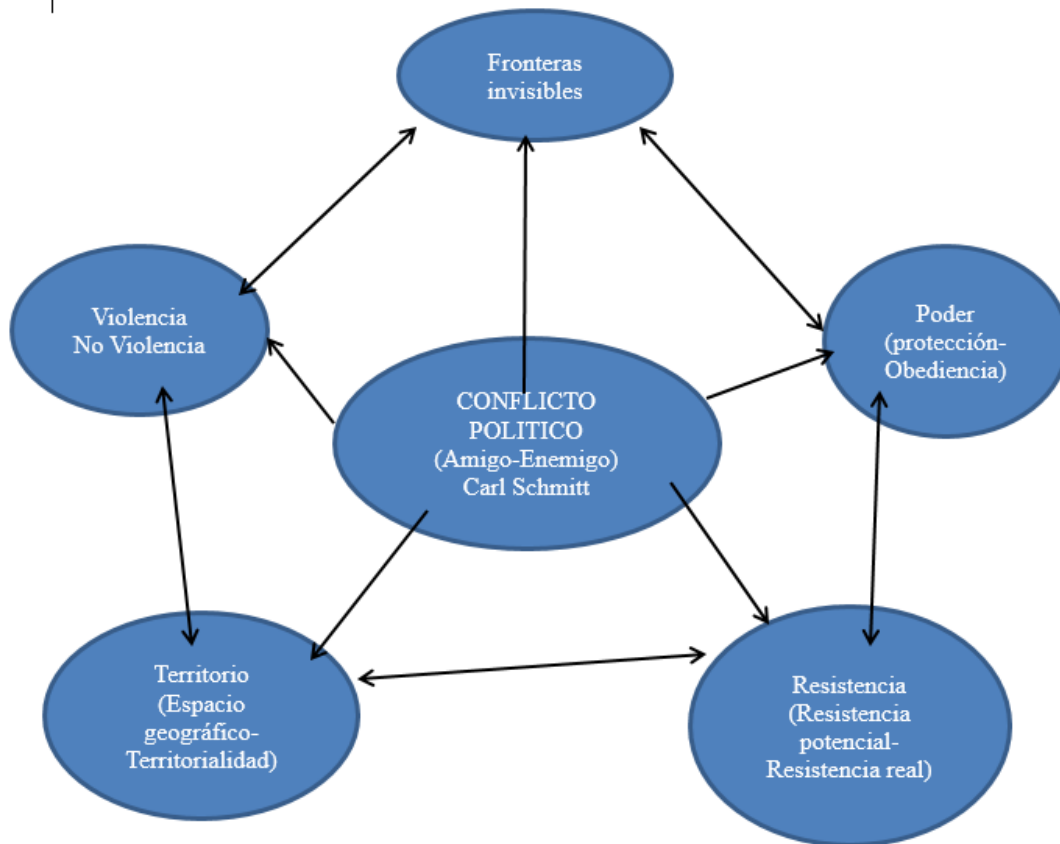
Fronteras invisibles

Violencia
No Violencia

Poder
(protección-
Obediencia)

CONFLICTO
POLITICO
(Amigo-Enemigo)
Carl Schmitt

Territorio
(Espacio
geográfico-
Territorialidad)

Resistencia
(Resistencia
potencial-
Resistencia real)